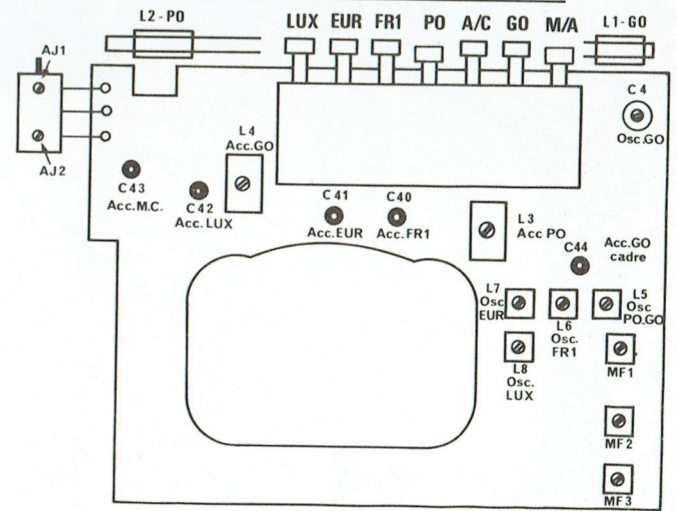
L2-PO

LUX EUR FR1 PO A/C GO M/A

L1-GO

AJ1

AJ2

C 4
Osc.GO

L 4
Acc.GO

C 43
Acc.M.C.

C 42
Acc. LUX

C 41
Acc.EUR

C 40
Acc.FR1

L 3
Acc PO

C44

Acc.GO
cadre

L7
Osc
EUR

L6
Osc.
FR1

L5
Osc
PO.GO

L8
Osc.
LUX

MF1

MF2

MF3